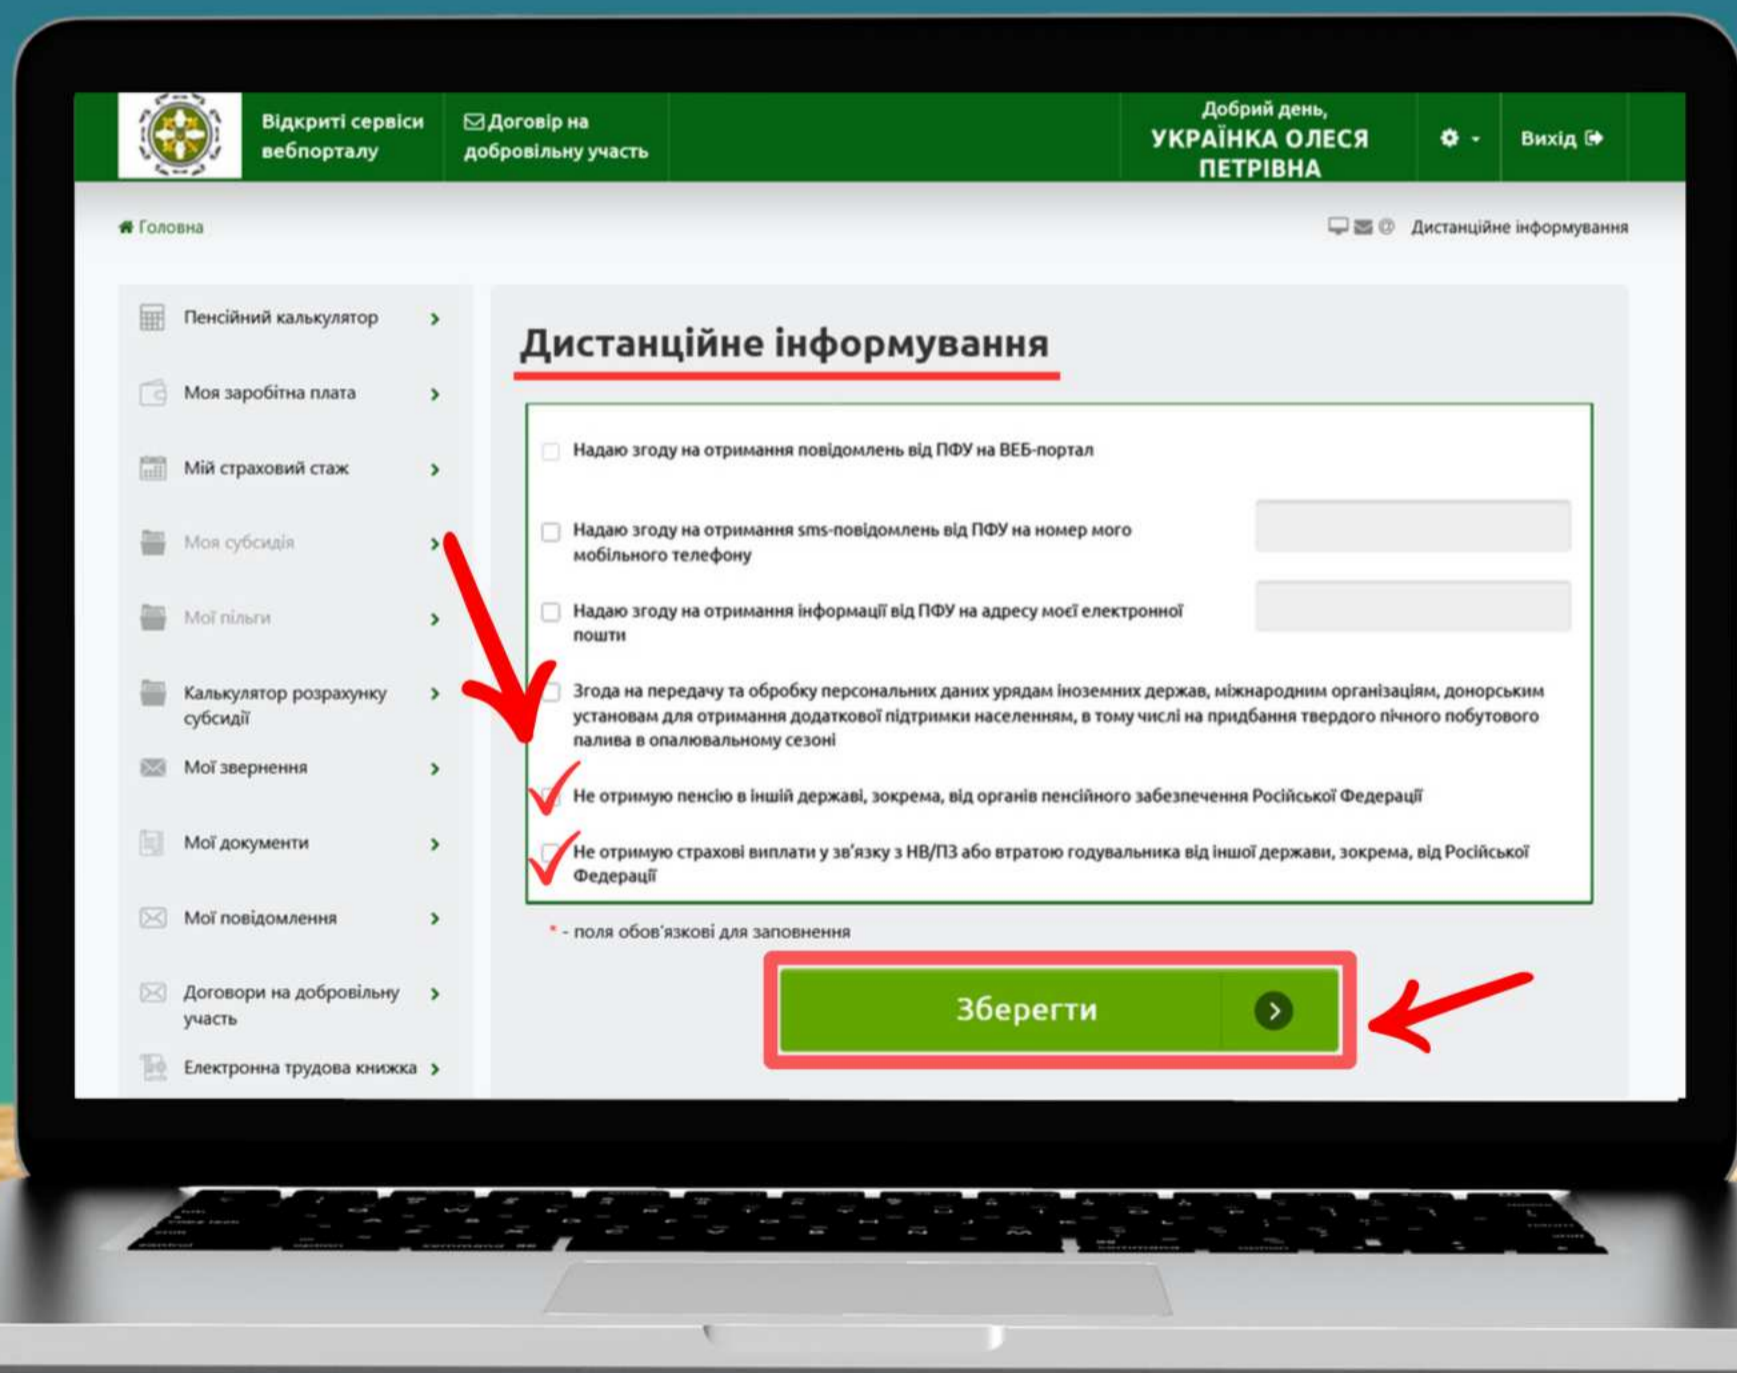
Відкриті сервіси вебпорталу

Договір на добровільну участь

Добрий день,
УКРАЇНКА ОЛЕСЯ ПЕТРІВНА

Вихід

Головна

Дистанційне інформування

Пенсійний калькулятор

Моя заробітна плата

Мій страховий стаж

Моя субсидія

Мої пільги

Калькулятор розрахунку субсидії

Мої звернення

Мої документи

Мої повідомлення

Договори на добровільну участь

Електронна трудова книжка

Дистанційне інформування

Надаю згоду на отримання повідомлень від ПФУ на ВЕБ-портал

Надаю згоду на отримання sms-повідомлень від ПФУ на номер мого мобільного телефону

Надаю згоду на отримання інформації від ПФУ на адресу моєї електронної пошти

Згода на передачу та обробку персональних даних урядам іноземних держав, міжнародним організаціям, донорським установам для отримання додаткової підтримки населенням, в тому числі на придбання твердого пічного побутового палива в опалювальному сезоні

Не отримую пенсію в іншій державі, зокрема, від органів пенсійного забезпечення Російської Федерації

Не отримую страхові виплати у зв'язку з НВ/ПЗ або втратою годувальника від іншої держави, зокрема, від Російської Федерації

* - поля обов'язкові для заповнення

Зберегти